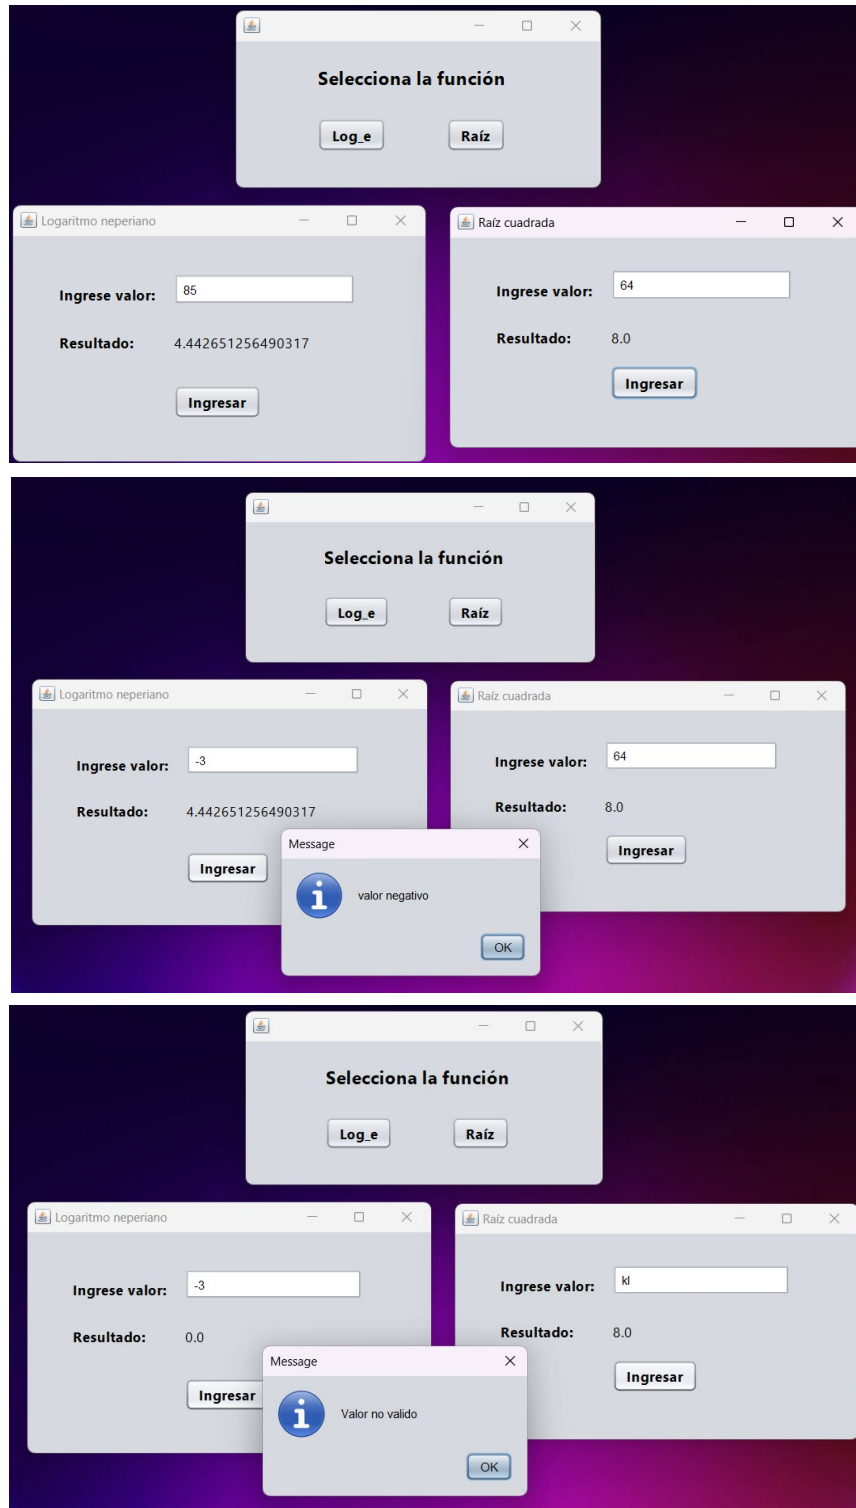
Selecciona la función

Log_e

Raíz

Logaritmo neperiano

Ingrese valor: 85

Resultado: 4.442651256490317

Ingresar

Raíz cuadrada

Ingrese valor: 64

Resultado: 8.0

Ingresar

Selecciona la función

Log_e

Raíz

Logaritmo neperiano

Ingrese valor: -3

Resultado: 4.442651256490317

Ingresar

Raíz cuadrada

Ingrese valor: 64

Resultado: 8.0

Ingresar

Message

valor negativo

OK

Selecciona la función

Log_e

Raíz

Logaritmo neperiano

Ingrese valor: -3

Resultado: 0.0

Ingresar

Raíz cuadrada

Ingrese valor: kl

Resultado: 8.0

Ingresar

Message

Valor no valido

OK